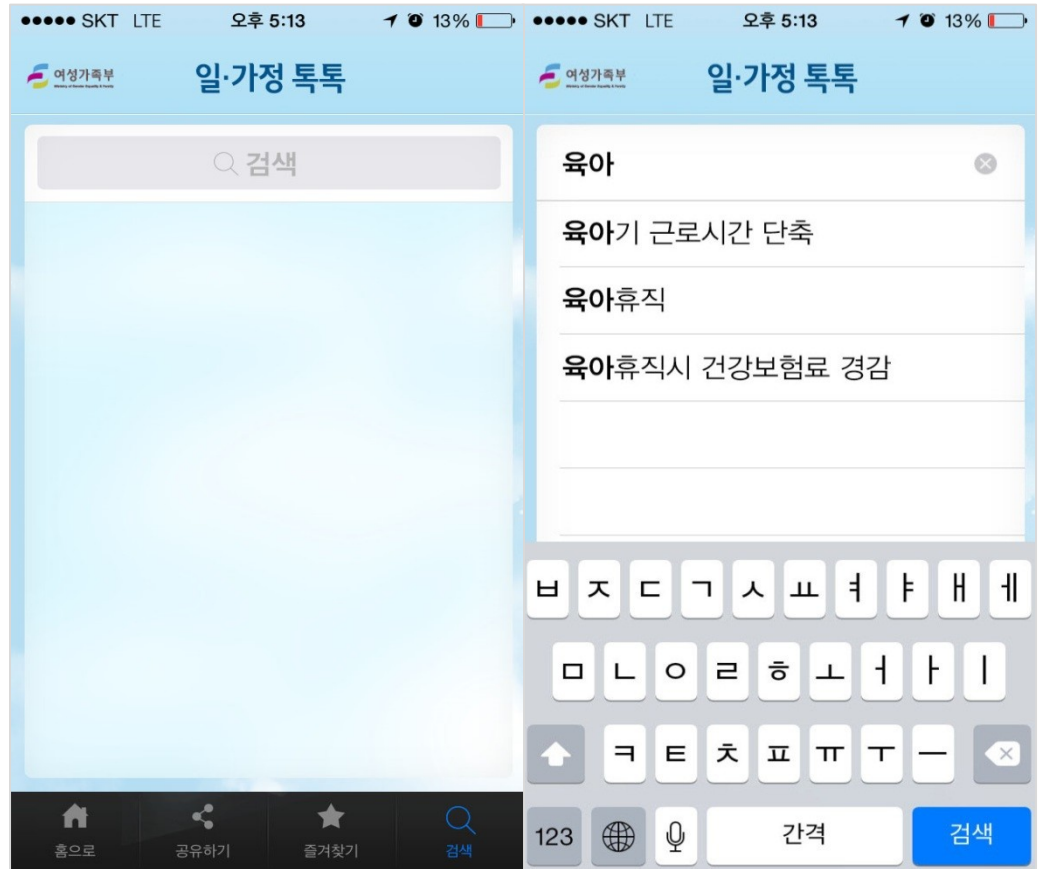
●●●●● SKT LTE 오후 5:13 13%

여성가족부 Ministry of Gender Equality & Family

일·가정 톡톡

검색

홈으로 공유하기 즐겨찾기 검색

●●●●● SKT LTE 오후 5:13 13%

여성가족부 Ministry of Gender Equality & Family

일·가정 톡톡

육아

육아기 근로시간 단축

육아휴직

육아휴직시 건강보험료 경감

ㅂ ㅈ ㄷ ㄱ ㅅ ㅛ ㅕ ㅑ ㅐ ㅔ

ㅁ ㄴ ㅇ ㄹ ㅎ ㅗ ㅓ ㅏ ㅣ

ㅋ ㅌ ㅊ ㅍ ㅠ ㅜ ㅡ

123 간격 검색